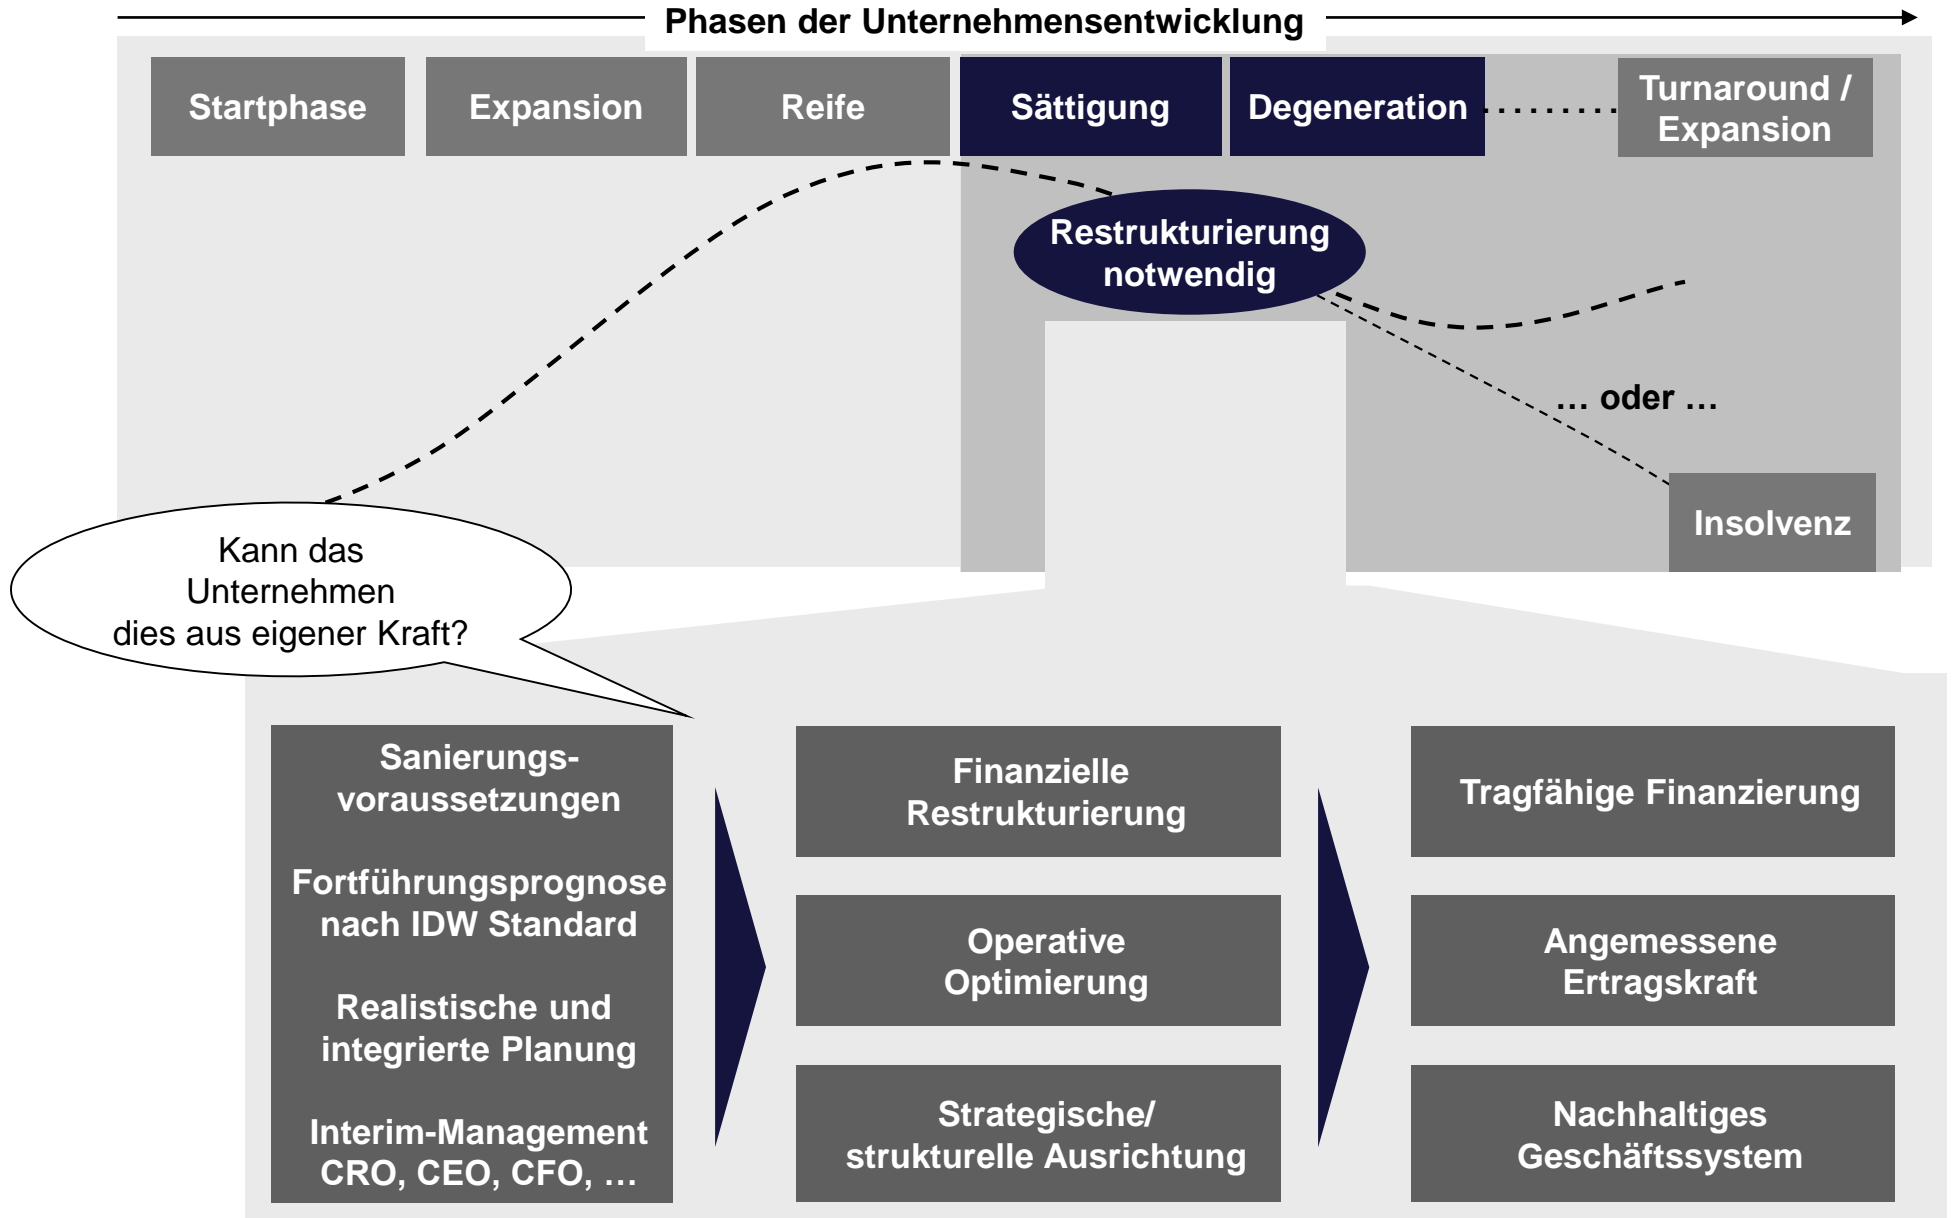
Phasen der Unternehmensentwicklung

Startphase

Expansion

Reife

Sättigung

Degeneration

Turnaround / Expansion

Restrukturierung notwendig

... oder ...

Insolvenz

Kann das Unternehmen dies aus eigener Kraft?

Sanierungsvoraussetzungen

Fortführungsprognose nach IDW Standard

Realistische und integrierte Planung

Interim-Management CRO, CEO, CFO, ...

Finanzielle Restrukturierung

Operative Optimierung

Strategische/ strukturelle Ausrichtung

Tragfähige Finanzierung

Angemessene Ertragskraft

Nachhaltiges Geschäftssystem